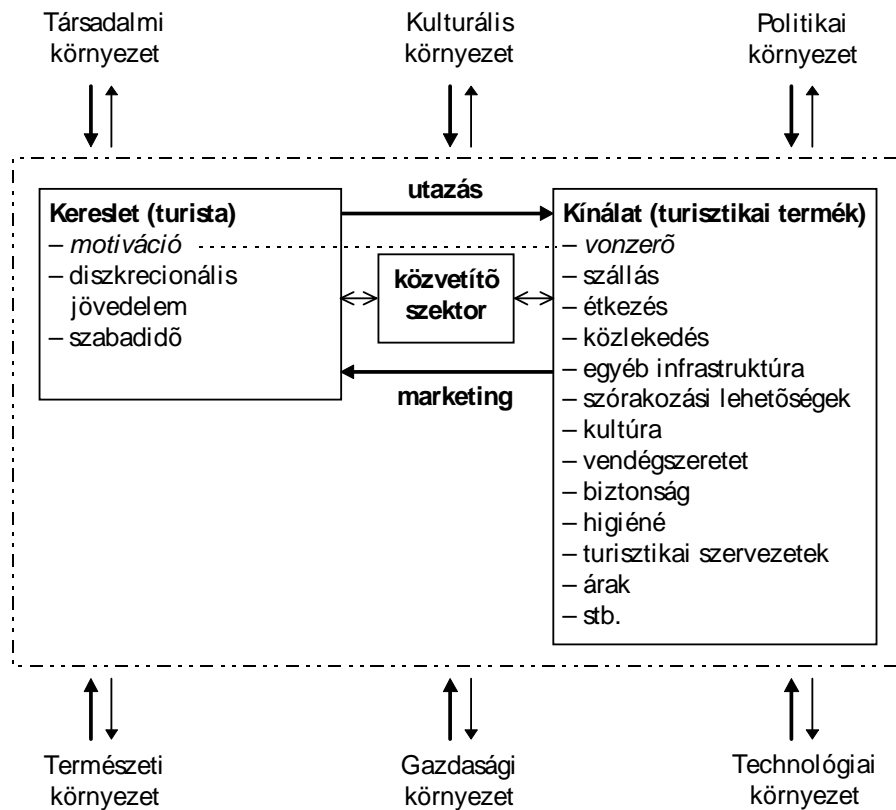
Társadalmi környezet

Kulturális környezet

Politikai környezet

Kereslet (turista)
– *motiváció*
– diszkrecionális jövedelem
– szabadidõ

utazás

közvetítõ szektor

marketing

Kínálat (turisztikai termék)
– *vonzerõ*
– szállás
– étkezés
– közlekedés
– egyéb infrastruktúra
– szórakozási lehetőségek
– kultúra
– vendégszeretet
– biztonság
– higiéné
– turisztikai szervezetek
– árak
– stb.

Természeti környezet

Gazdasági környezet

Technológiai környezet